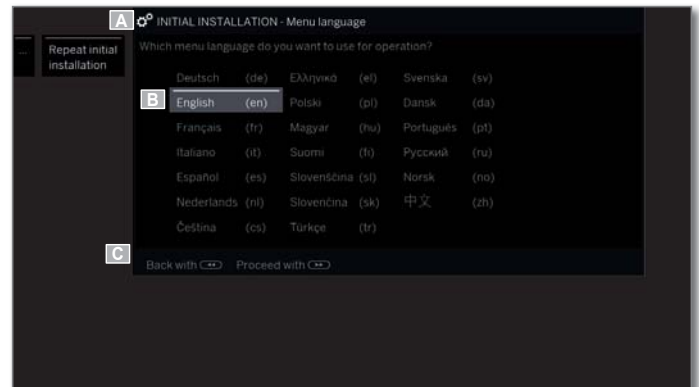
A INITIAL INSTALLATION - Menu language

... Repeat initial installation

Which menu language do you want to use for operation?

B

| | | | | | |
|---|---|---|---|---|---|
| Deutsch | (de) | Ελληνικά | (el) | Svenska | (sv) |
| English | (en) | Polski | (pl) | Dansk | (da) |
| Français | (fr) | Magyar | (hu) | Português | (pt) |
| Italiano | (it) | Suomi | (fi) | Русский | (ru) |
| Español | (es) | Slovenščina | (sl) | Norsk | (no) |
| Nederlands | (nl) | Slovenčina | (sk) | 中文 | (zh) |
| Čeština | (cs) | Türkçe | (tr) | | |

C

Back with Proceed with